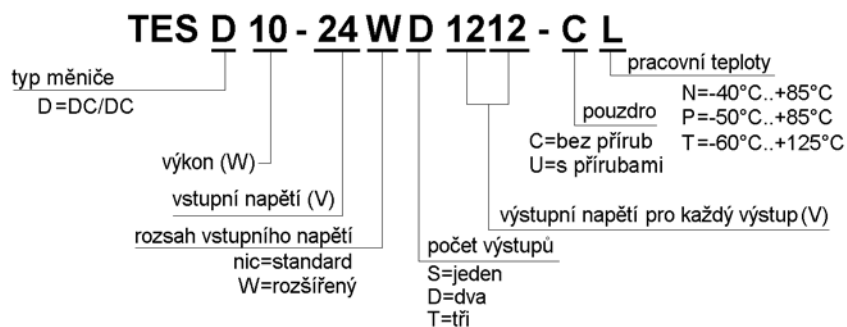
TES D 10 - 24 W D 1212 - C L

typ měniče
D=DC/DC

výkon (W)

vstupní napětí (V)

rozsah vstupního napětí
nic=standard
W=rozšířený

počet výstupů
S=jeden
D=dva
T=tři

výstupní napětí pro každý výstup (V)

pouzdro
C=bez přírub
U=s přírubami

pracovní teploty
N=-40°C..+85°C
P=-50°C..+85°C
T=-60°C..+125°C